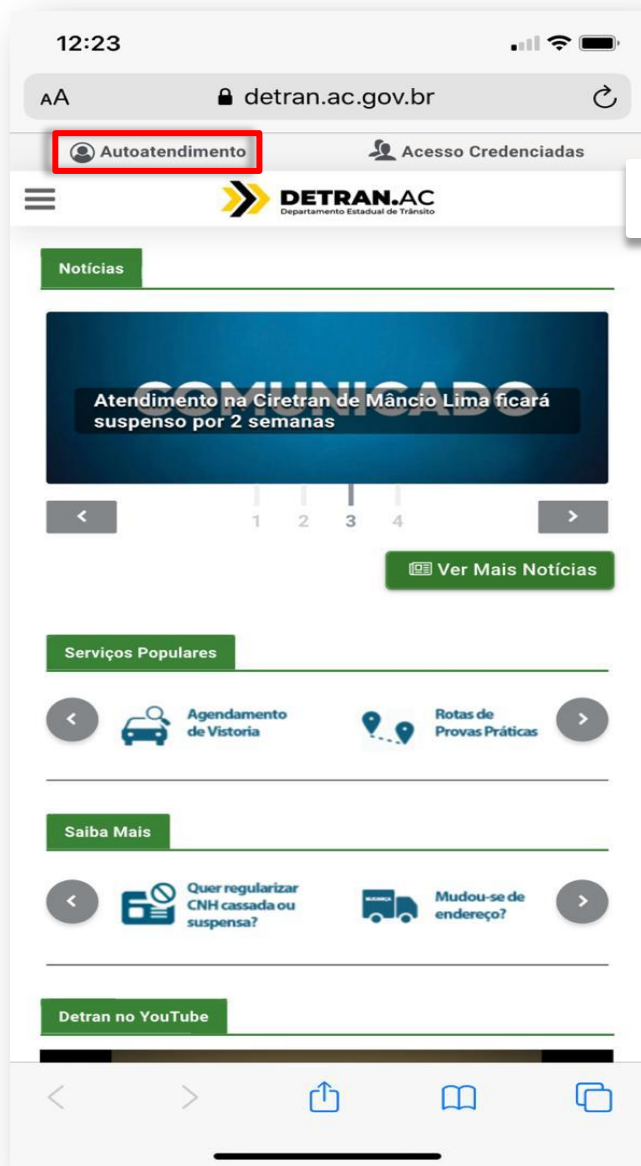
12:23

AA detran.ac.gov.br

Autoatendimento

Acesso Credenciadas

DETRAN.AC
Departamento Estadual de Trânsito

Notícias

COMUNICADO

Atendimento na Ciretran de Mâncio Lima ficará suspenso por 2 semanas

1 2 3 4

Ver Mais Notícias

Serviços Populares

Agendamento de Vistoria

Rotas de Provas Práticas

Saiba Mais

Quer regularizar CNH cassada ou suspensa?

MUDANÇA

Mudou-se de endereço?

Detran no YouTube